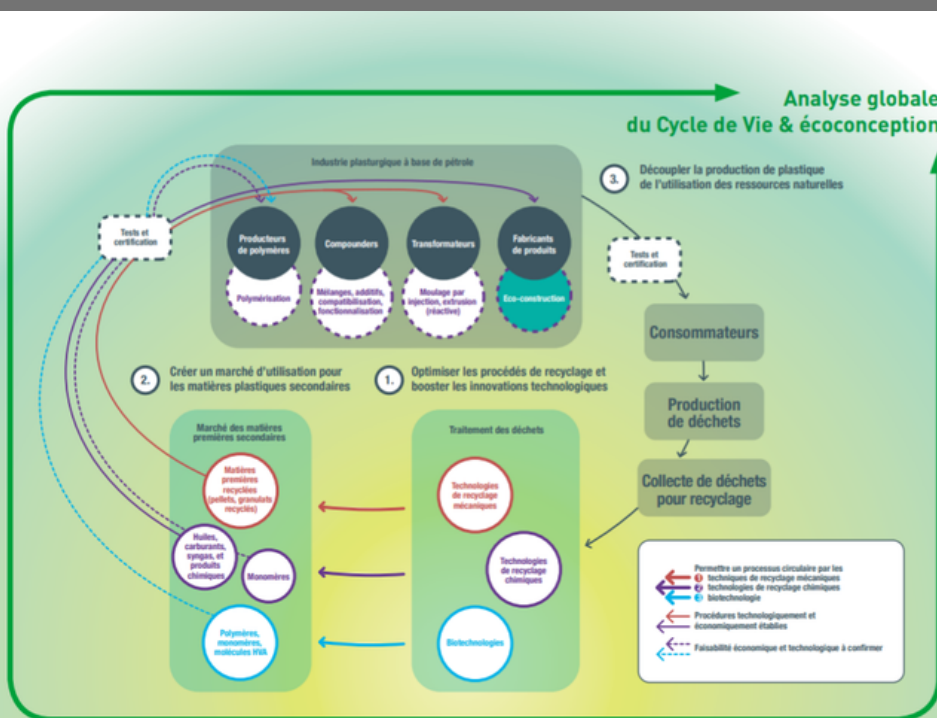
Analyse globale
du Cycle de Vie & écoconception

Industrie plasturgique à base de pétrole

Producteurs de polymères
Polymérisation

Compounders
Mélanges, additifs, compatibilisation, fonctionnalisation

Transformateurs
Moulage par injection, extrusion (réactive)

Fabricants de produits
Eco-construction

Tests et certification

3. Découpler la production de plastique de l'utilisation des ressources naturelles

Tests et certification

Consommateurs

Production de déchets

Collecte de déchets pour recyclage

2. Créer un marché d'utilisation pour les matières plastiques secondaires

1. Optimiser les procédés de recyclage et booster les innovations technologiques

Marché des matières premières secondaires

Matières premières recyclées (pellets, granulats recyclés)

Huiles, carburants, syngas, et produits chimiques

Monomères

Polymères, monomères, molécules HVA

Traitement des déchets

Technologies de recyclage mécaniques

Technologies de recyclage chimiques

Biotechnologies

Permettre un processus circulaire par les
1 techniques de recyclage mécaniques
2 technologies de recyclage chimiques
3 biotechnologie

Procédures technologiquement et économiquement établies

Faisabilité économique et technologique à confirmer